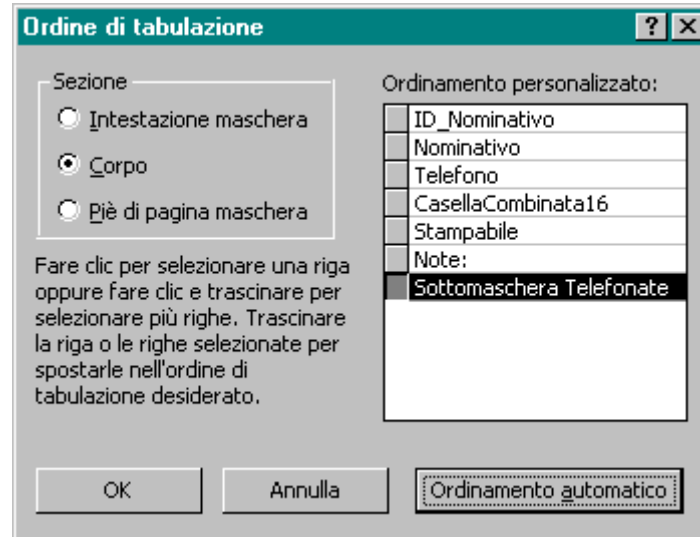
Ordine di tabulazione

?

Sezione

Intestazione maschera

Corpo

Piè di pagina maschera

Fare clic per selezionare una riga oppure fare clic e trascinare per selezionare più righe. Trascinare la riga o le righe selezionate per spostarle nell'ordine di tabulazione desiderato.

Ordinamento personalizzato:

ID_Nominativo
Nominativo
Telefono
CasellaCombinata16
Stampabile
Note:
Sottomaschera Telefonate

OK

Annulla

Ordinamento automatico